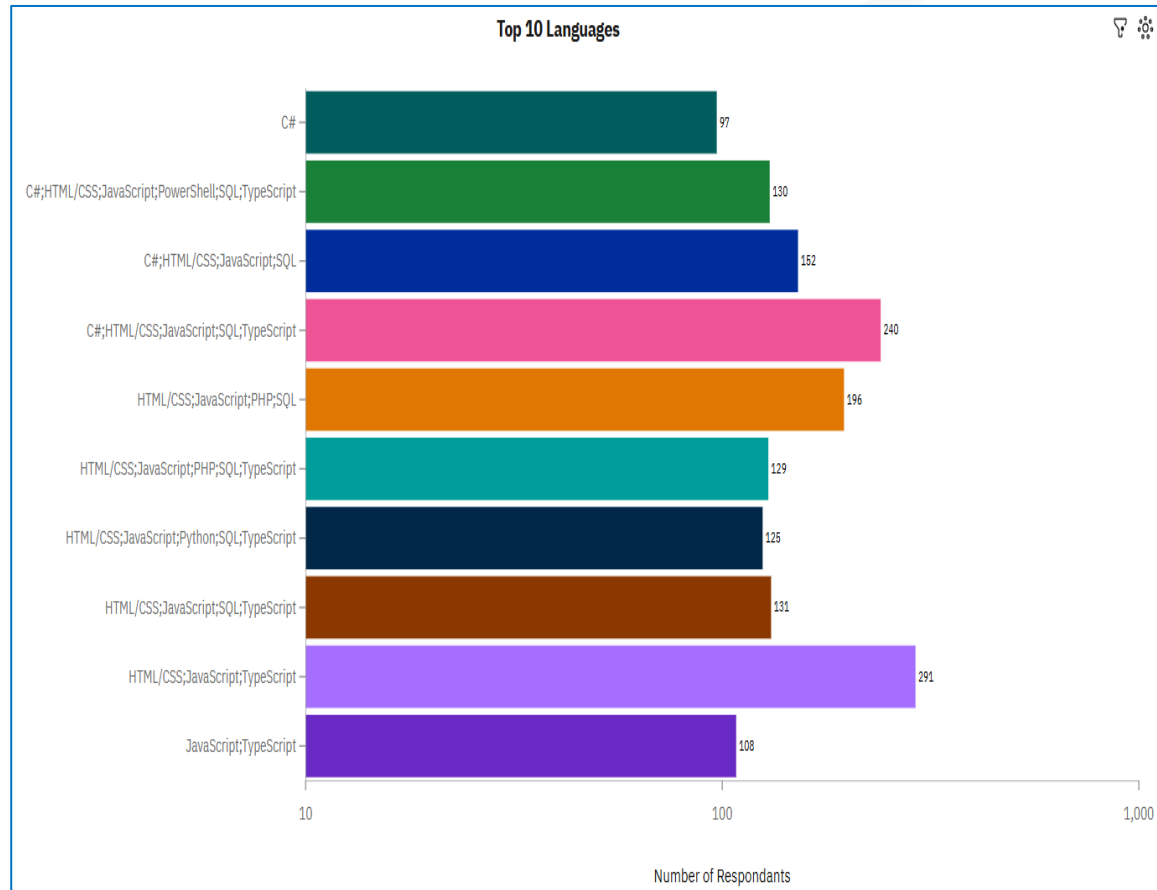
Top 10 Languages

C# 97
C#;HTML/CSS;JavaScript;PowerShell;SQL;TypeScript 130
C#;HTML/CSS;JavaScript;SQL 152
C#;HTML/CSS;JavaScript;SQL;TypeScript 240
HTML/CSS;JavaScript;PHP;SQL 196
HTML/CSS;JavaScript;PHP;SQL;TypeScript 129
HTML/CSS;JavaScript;Python;SQL;TypeScript 125
HTML/CSS;JavaScript;SQL;TypeScript 131
HTML/CSS;JavaScript;TypeScript 291
JavaScript;TypeScript 108

10
100
1,000

Number of Respondants